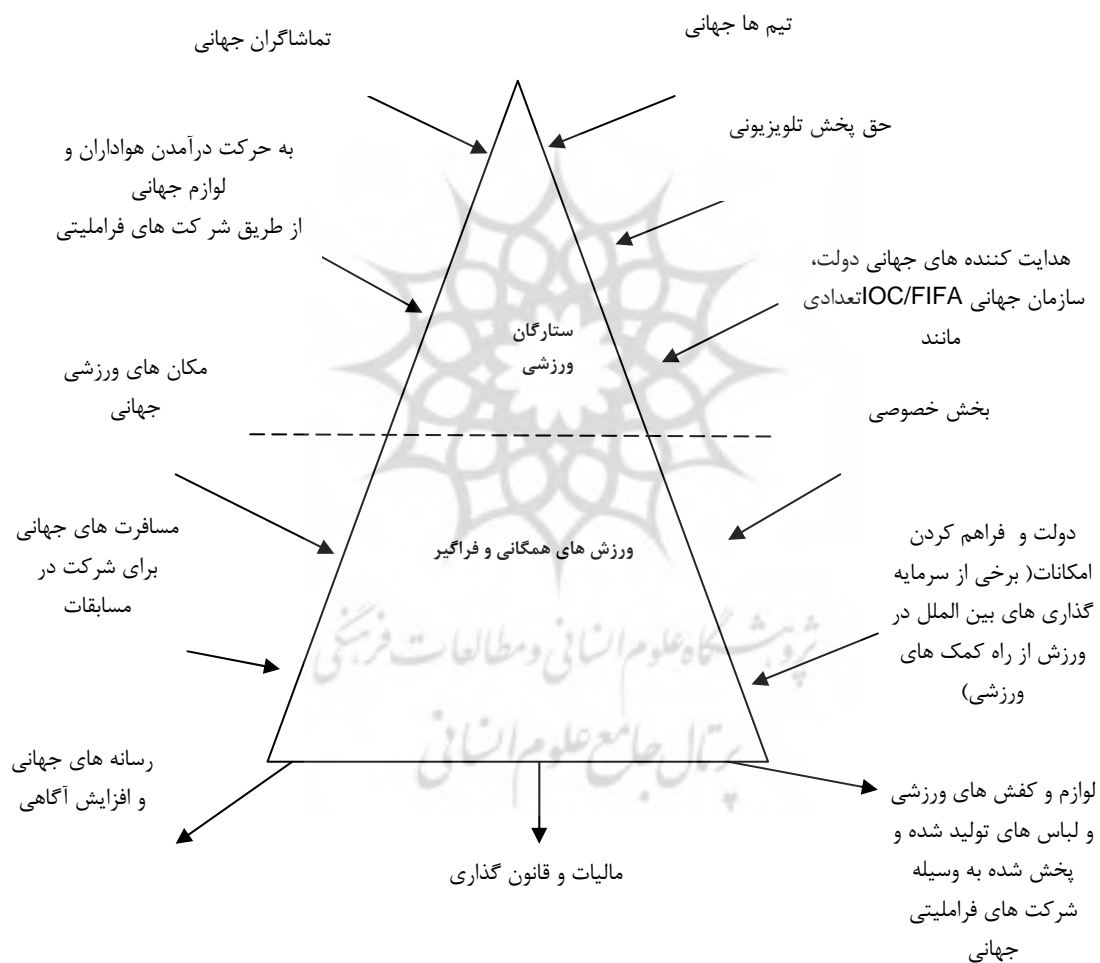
تیم ها جهانی

تماشاگران جهانی

حق پخش تلویزیونی

به حرکت درآمدن هواداران و لوازم جهانی
از طریق شر کت های فراملیتی

هدایت کننده های جهانی دولت، سازمان جهانی IOC/FIFAتعدادی مانند

ستارگان ورزشی

مکان های ورزشی جهانی

بخش خصوصی

مسافرت های جهانی برای شرکت در مسابقات

ورزش های همگانی و فراگیر

دولت و فراهم کردن امکانات( برخی از سرمایه گذاری های بین الملل در ورزش از راه کمک های ورزشی)

پژوهشگاه علوم انسانی و مطالعات فرهنگی
پرتال جامع علوم انسانی

رسانه های جهانی و افزایش آگاهی

مالیات و قانون گذاری

لوازم و کفش های ورزشی و لباس های تولید شده و پخش شده به وسیله شرکت های فراملیتی جهانی